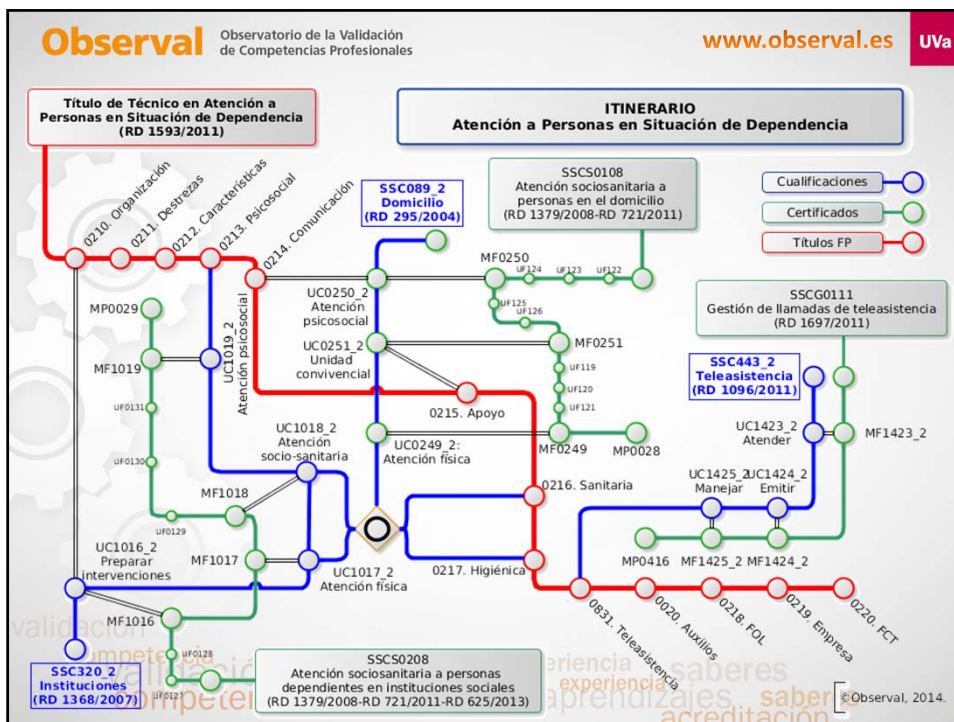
Observal Observatorio de la Validación de Competencias Profesionales

www.observal.es

UVa

Título de Técnico en Atención a Personas en Situación de Dependencia (RD 1593/2011)

ITINERARIO
Atención a Personas en Situación de Dependencia

SSCS0108
Atención sociosanitaria a personas en el domicilio (RD 1379/2008-RD 721/2011)

Cualificaciones
Certificados
Títulos FP

0210. Organización
0211. Destrezas
0212. Características
0213. Psicosocial
0214. Comunicación

SSC089_2
Domicilio
(RD 295/2004)

MF0250
UF124
UF123
UF122
UF125
UF126

SSCG0111
Gestión de llamadas de teleasistencia
(RD 1697/2011)

MP0029
MF1019
UC1019_2
Atención psicosocial
UC0250_2
Atención psicosocial
UC0251_2
Unidad convivencial
MF0251
UF119
UF120
UF121

SSC443_2
Teleasistencia
(RD 1096/2011)

0215. Apoyo
UF0131
UC1018_2
Atención socio-sanitaria
UC0249_2:
Atención física
MF0249
MP0028
UC1423_2
Atender
MF1423_2
UF0130
MF1018
UF0129
0216. Sanitaria
UC1425_2
Manejar
UC1424_2
Emitir
UC1016_2
Preparar intervenciones
MF1017
UC1017_2
Atención física
0217. Higiénica
MP0416
MF1425_2
MF1424_2
MF1016
0831. Teleasistencia
0020. Auxilios
0218. FOL
0219. Empresa
0220. FCT
UF0128
UF0127

SSC320_2
Instituciones
(RD 1368/2007)

SSCS0208
Atención sociosanitaria a personas dependientes en instituciones sociales
(RD 1379/2008-RD 721/2011-RD 625/2013)

validación
competencias
experiencia
saberes
aprendizajes
acreditación

© Observal, 2014.